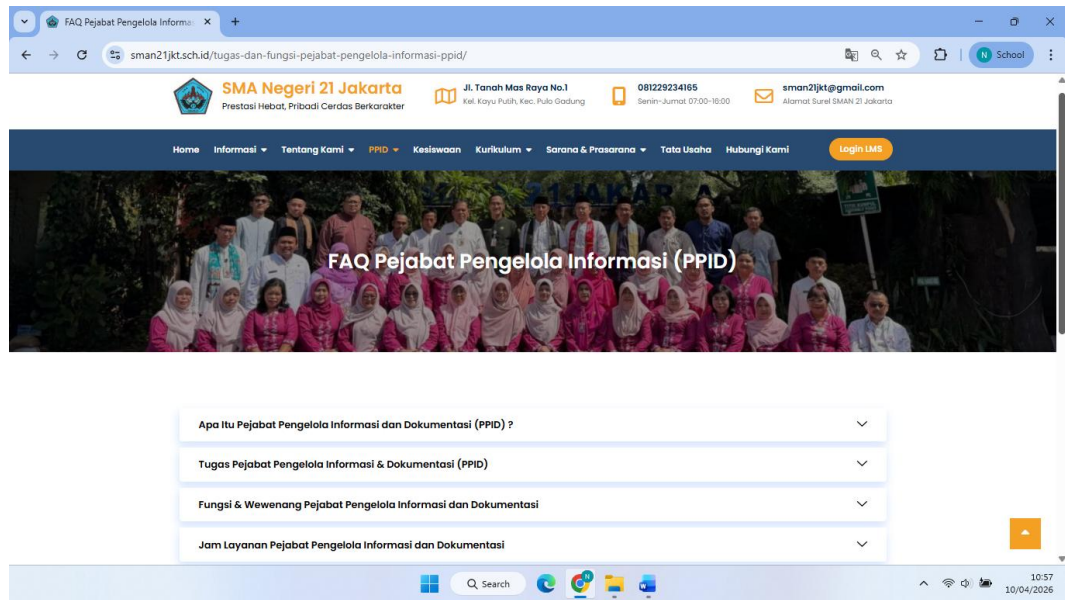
FAQ Pejabat Pengelola Informa ×

sman21jkt.sch.id/tugas-dan-fungsi-pejabat-pengelola-informasi-ppid/

School

SMA Negeri 21 Jakarta
Prestasi Hebat, Pribadi Cerdas Berkarakter

Jl. Tanah Mas Raya No.1
Kel. Kayu Putih, Kec. Pulo Gadung

081229234165
Senin-Jumat 07:00-16:00

sman21jkt@gmail.com
Alamat Surel SMAN 21 Jakarta

Home Informasi Tentang Kami PPID Kesiswaan Kurikulum Sarana & Prasarana Tata Usaha Hubungi Kami Login LMS

FAQ Pejabat Pengelola Informasi (PPID)

Apa Itu Pejabat Pengelola Informasi dan Dokumentasi (PPID) ?

Tugas Pejabat Pengelola Informasi & Dokumentasi (PPID)

Fungsi & Wewenang Pejabat Pengelola Informasi dan Dokumentasi

Jam Layanan Pejabat Pengelola Informasi dan Dokumentasi

Search

10:57
10/04/2026